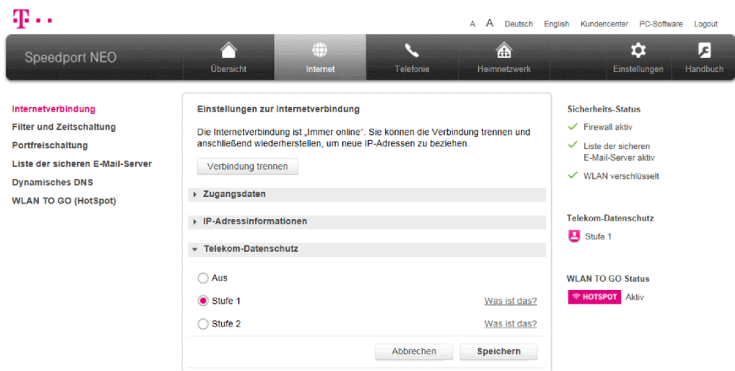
T · · ·

A A Deutsch English Kundencenter PC-Software Logout

Speedport NEO

Übersicht Internet Telefonie Heimnetzwerk Einstellungen Handbuch

Internetverbindung
Filter und Zeitschaltung
Portfreischaltung
Liste der sicheren E-Mail-Server
Dynamisches DNS
WLAN TO GO (HotSpot)

Einstellungen zur Internetverbindung

Die Internetverbindung ist „Immer online". Sie können die Verbindung trennen und anschließend wiederherstellen, um neue IP-Adressen zu beziehen.

Verbindung trennen

Zugangsdaten

IP-Adressinformationen

Telekom-Datenschutz

Aus

Stufe 1 Was ist das?

Stufe 2 Was ist das?

Abbrechen Speichern

Sicherheits-Status

Firewall aktiv

Liste der sicheren E-Mail-Server aktiv

WLAN verschlüsselt

Telekom-Datenschutz

Stufe 1

WLAN TO GO Status

HOTSPOT Aktiv